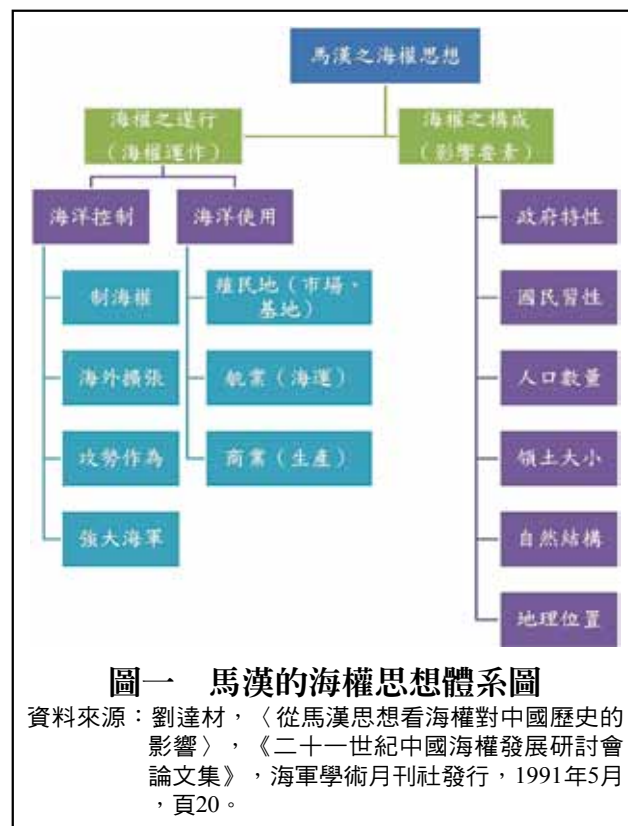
馬漢之海權思想

海權之運行
（海權運作）

海權之構成
（影響要素）

海洋控制

海洋使用

制海權

海外擴張

攻勢作為

強大海軍

殖民地（市場、基地）

航業（海運）

商業（生產）

政府特性

國民習性

人口數量

領土大小

自然結構

地理位置

圖一　馬漢的海權思想體系圖

資料來源：劉達材，〈從馬漢思想看海權對中國歷史的影響〉，《二十一世紀中國海權發展研討會論文集》，海軍學術月刊社發行，1991年5月，頁20。